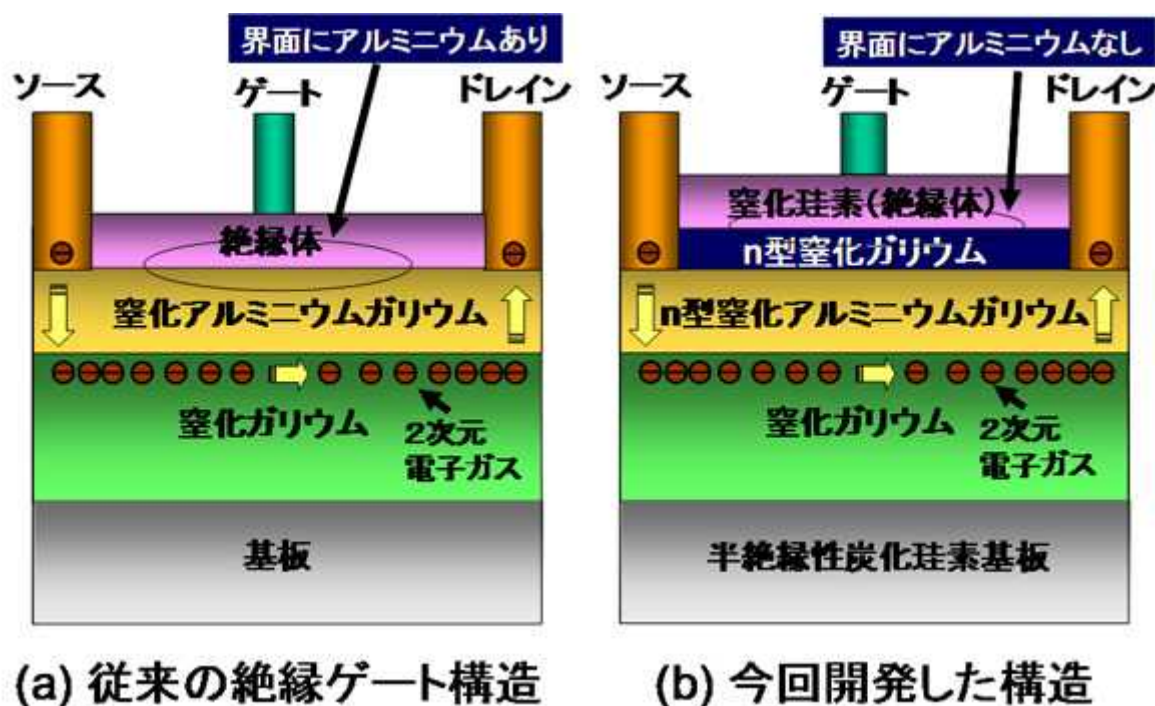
界面にアルミニウムあり

ソース

ゲート

ドレイン

絶縁体

窒化アルミニウムガリウム

窒化ガリウム

2次元
電子ガス

基板

(a) 従来の絶縁ゲート構造

界面にアルミニウムなし

ソース

ゲート

ドレイン

窒化珪素(絶縁体)

n型窒化ガリウム

n型窒化アルミニウムガリウム

窒化ガリウム

2次元
電子ガス

半絶縁性炭化珪素基板

(b) 今回開発した構造